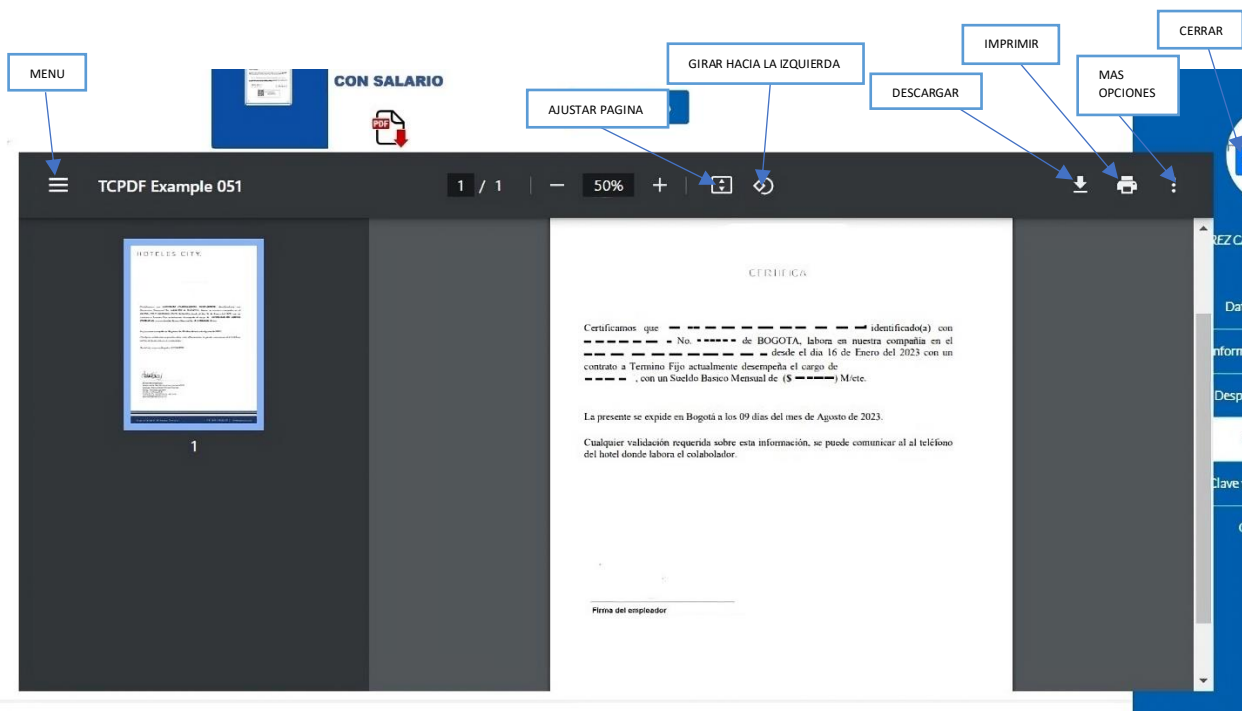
MENU

CON SALARIO

AJUSTAR PAGINA

GIRAR HACIA LA IZQUIERDA

DESCARGAR

IMPRIMIR

MAS OPCIONES

CERRAR

TCPDF Example 051

1 / 1

50%

HOTELES CITY

1

CERTIFICA

Certificamos que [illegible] identificado(a) con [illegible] No. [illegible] de BOGOTA, labora en nuestra compañía en el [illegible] desde el dia 16 de Enero del 2023 con un contrato a Termino Fijo actualmente desempeña el cargo de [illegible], con un Sueldo Basico Mensual de ($ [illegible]) M/cte.

La presente se expide en Bogotá a los 09 días del mes de Agosto de 2023.

Cualquier validación requerida sobre esta información, se puede comunicar al al teléfono del hotel donde labora el colabolador.

Firma del empleador

REZ C

Da

Inform

Desp

Clave